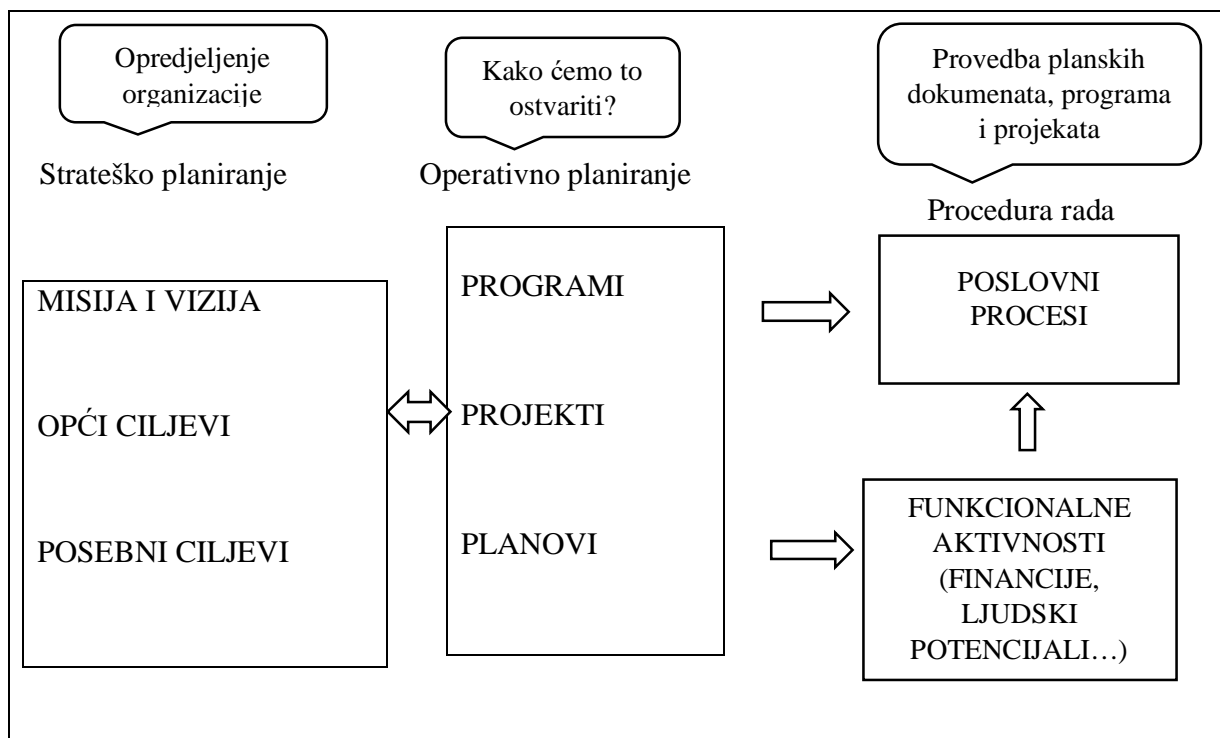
Opredjeljenje organizacije

Strateško planiranje

Kako ćemo to ostvariti?

Operativno planiranje

Provedba planskih dokumenata, programa i projekata

Procedura rada

MISIJA I VIZIJA

OPĆI CILJEVI

POSEBNI CILJEVI

PROGRAMI

PROJEKTI

PLANOVI

POSLOVNI PROCESI

FUNKCIONALNE AKTIVNOSTI (FINANCIJE, LJUDSKI POTENCIJALI…)